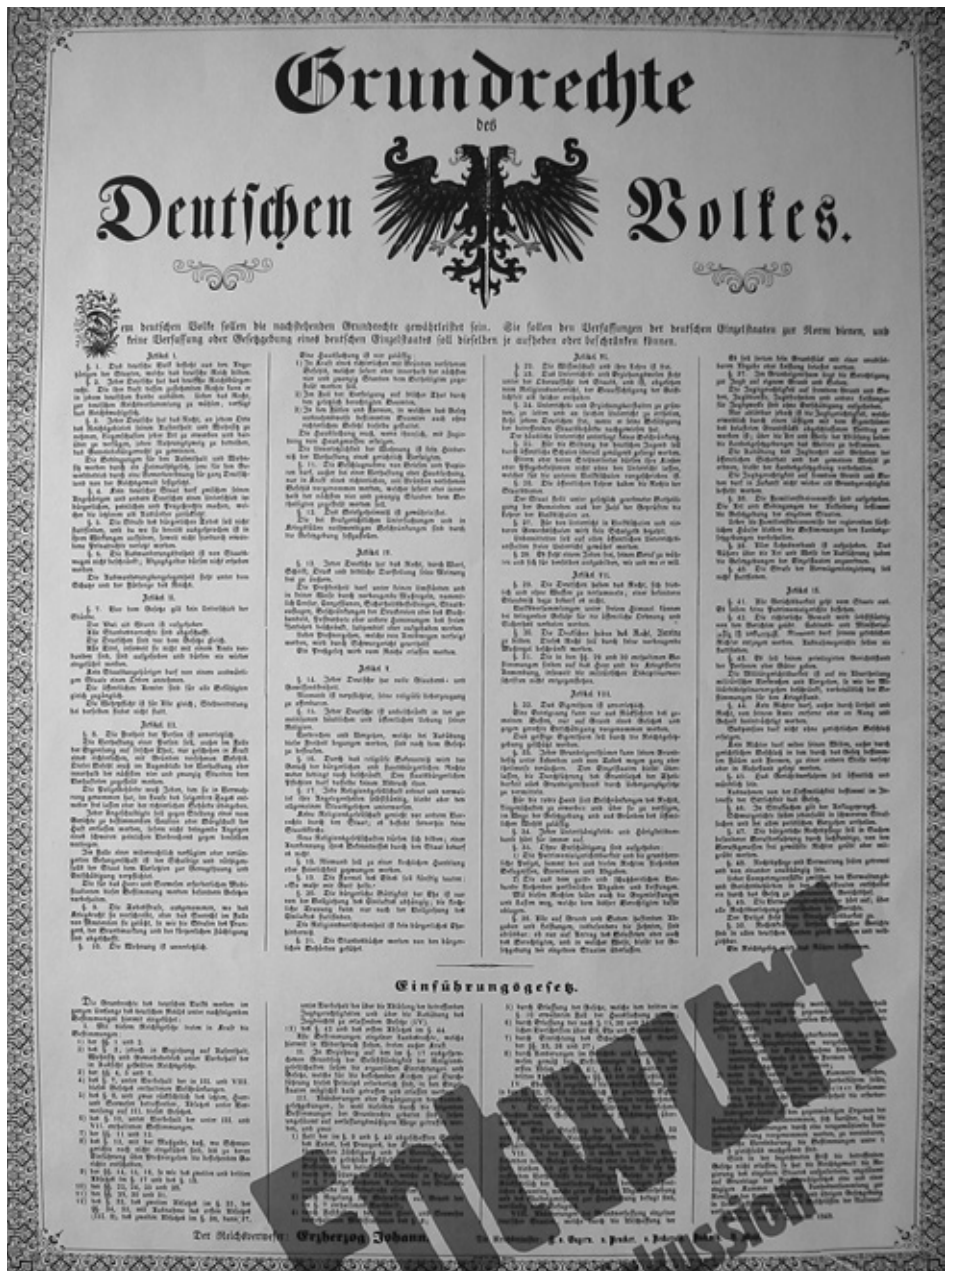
Grundrechte

des

Deutschen Volkes.

Dem deutschen Volke sollen die nachstehenden Grundrechte gewährleistet sein. Sie sollen den Verfassungen der deutschen Einzelstaaten zur Norm dienen, und keine Verfassung oder Gesetzgebung eines deutschen Einzelstaates soll dieselben je aufheben oder beschränken können.

Artikel I.

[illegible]

Artikel II.

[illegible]

Artikel III.

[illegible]

Artikel IV.

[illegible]

Artikel V.

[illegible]

Artikel VI.

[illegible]

Artikel VII.

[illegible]

Artikel VIII.

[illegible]

Artikel IX.

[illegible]

Einführungsgesetz.

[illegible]

Der Reichsverweser: Erzherzog Johann.

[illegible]

Entwurf

Diskussion